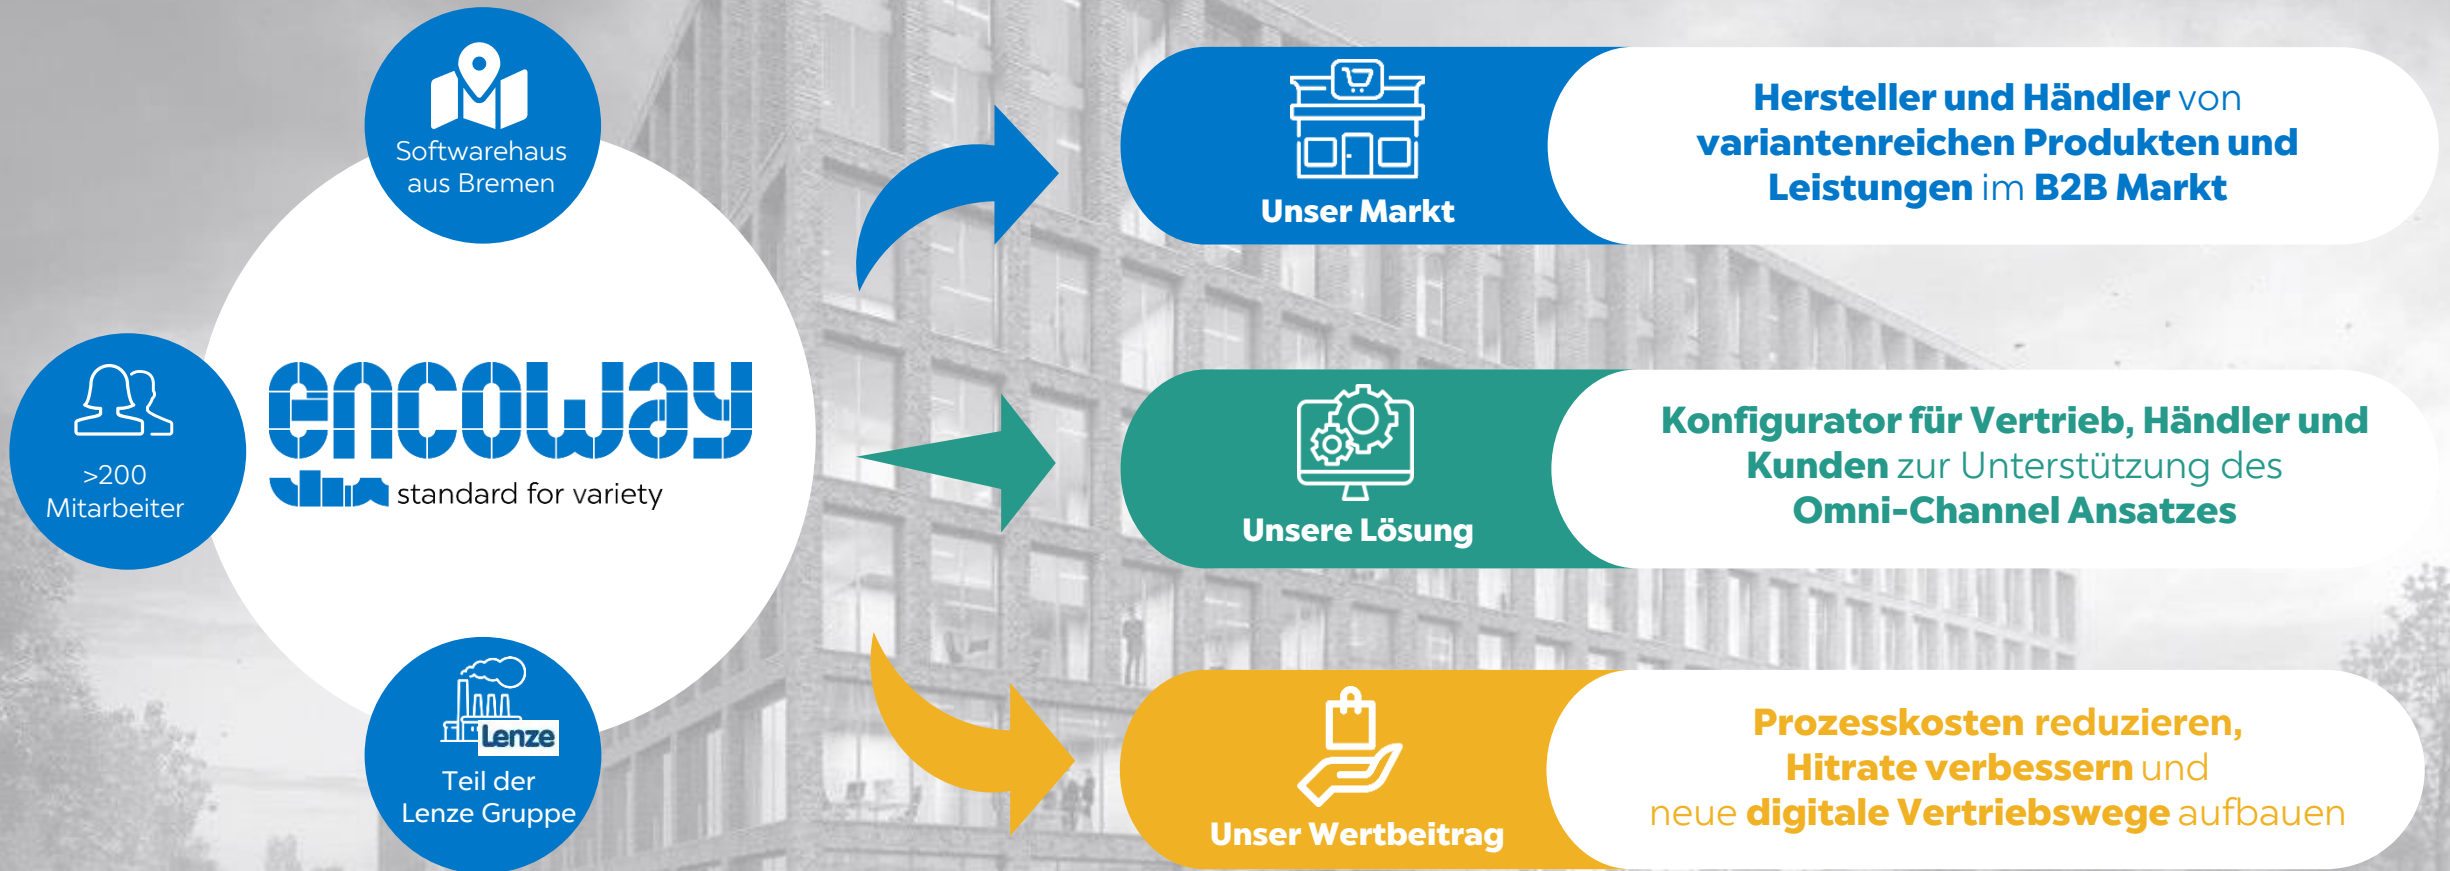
Softwarehaus aus Bremen

>200 Mitarbeiter

encoway

standard for variety

Lenze

Teil der Lenze Gruppe

Unser Markt

Hersteller und Händler von variantenreichen Produkten und Leistungen im B2B Markt

Unsere Lösung

Konfigurator für Vertrieb, Händler und Kunden zur Unterstützung des Omni-Channel Ansatzes

Unser Wertbeitrag

Prozesskosten reduzieren, Hitrate verbessern und neue digitale Vertriebswege aufbauen